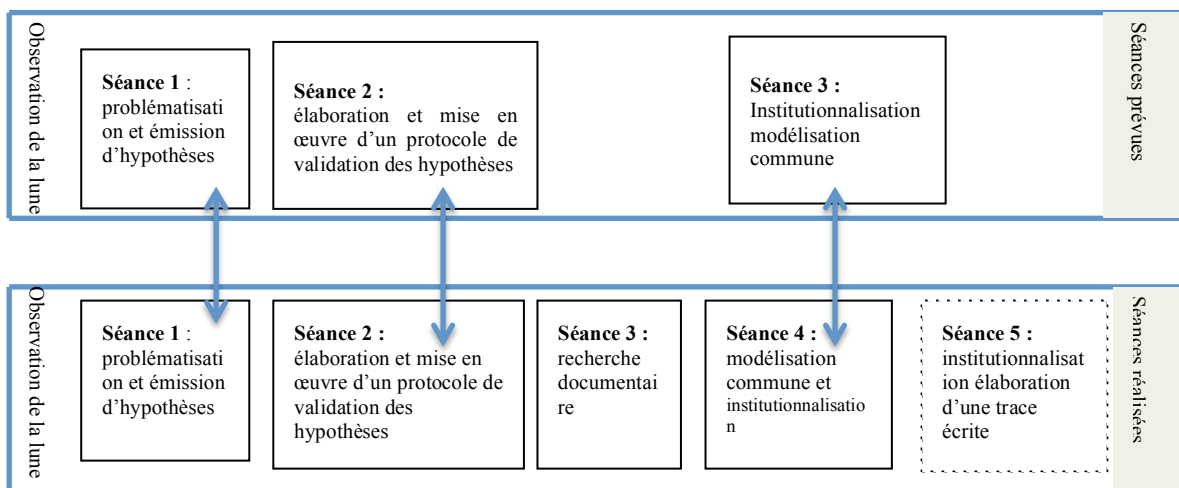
Observation de la lune

Séance 1 : problématisation et émission d'hypothèses

Séance 2 : élaboration et mise en œuvre d'un protocole de validation des hypothèses

Séance 3 : Institutionnalisation modélisation commune

Séances prévues

Observation de la lune

Séance 1 : problématisation et émission d'hypothèses

Séance 2 : élaboration et mise en œuvre d'un protocole de validation des hypothèses

Séance 3 : recherche documentaire

Séance 4 : modélisation commune et institutionnalisation

Séance 5 : institutionnalisation élaboration d'une trace écrite

Séances réalisées